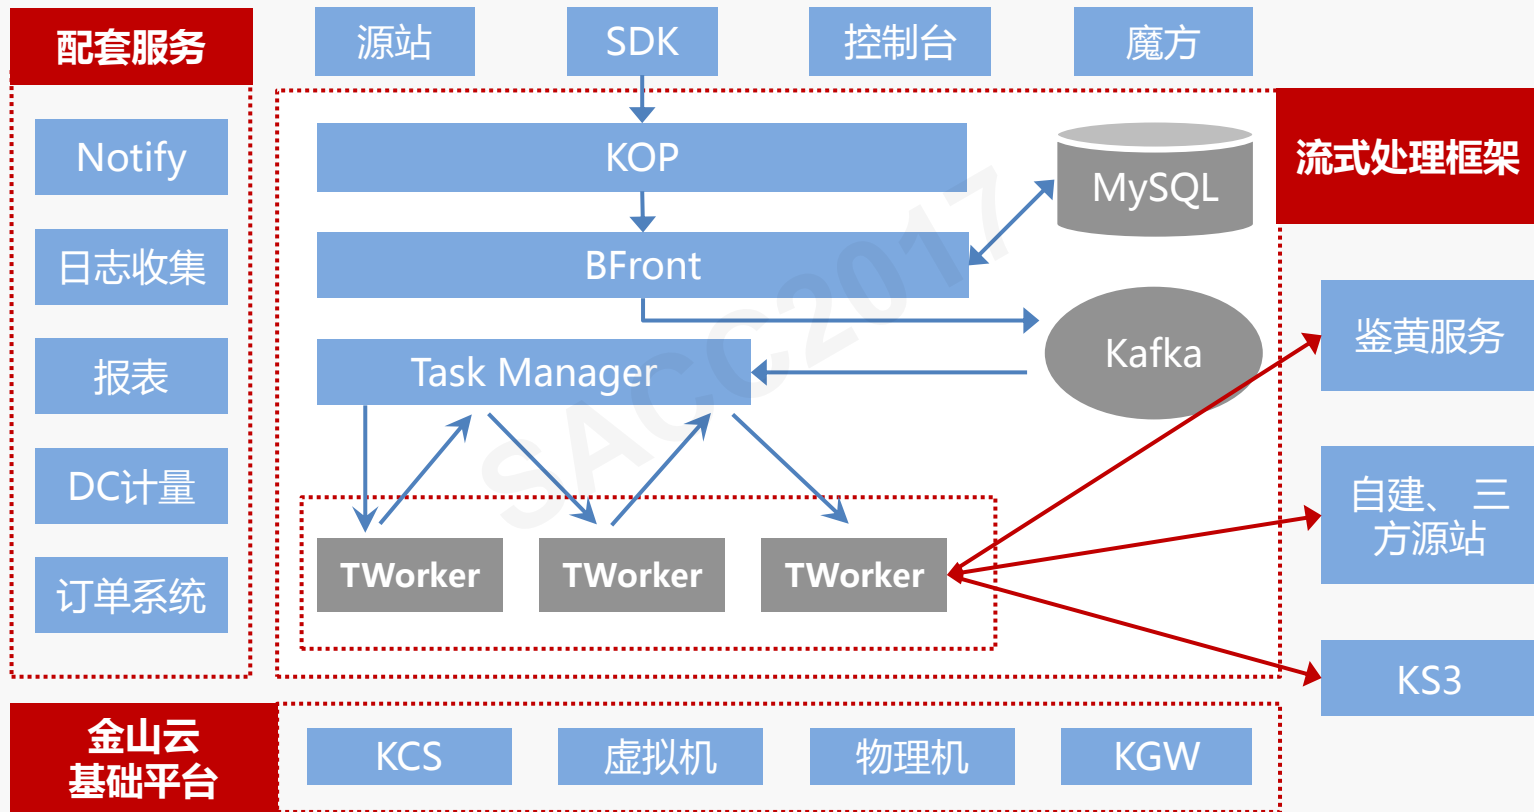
配套服务

Notify

日志收集

报表

DC计量

订单系统

源站

SDK

控制台

魔方

KOP

MySQL

流式处理框架

BFront

Kafka

Task Manager

鉴黄服务

TWorker

TWorker

TWorker

自建、三方源站

KS3

金山云基础平台

KCS

虚拟机

物理机

KGW

SACC2017